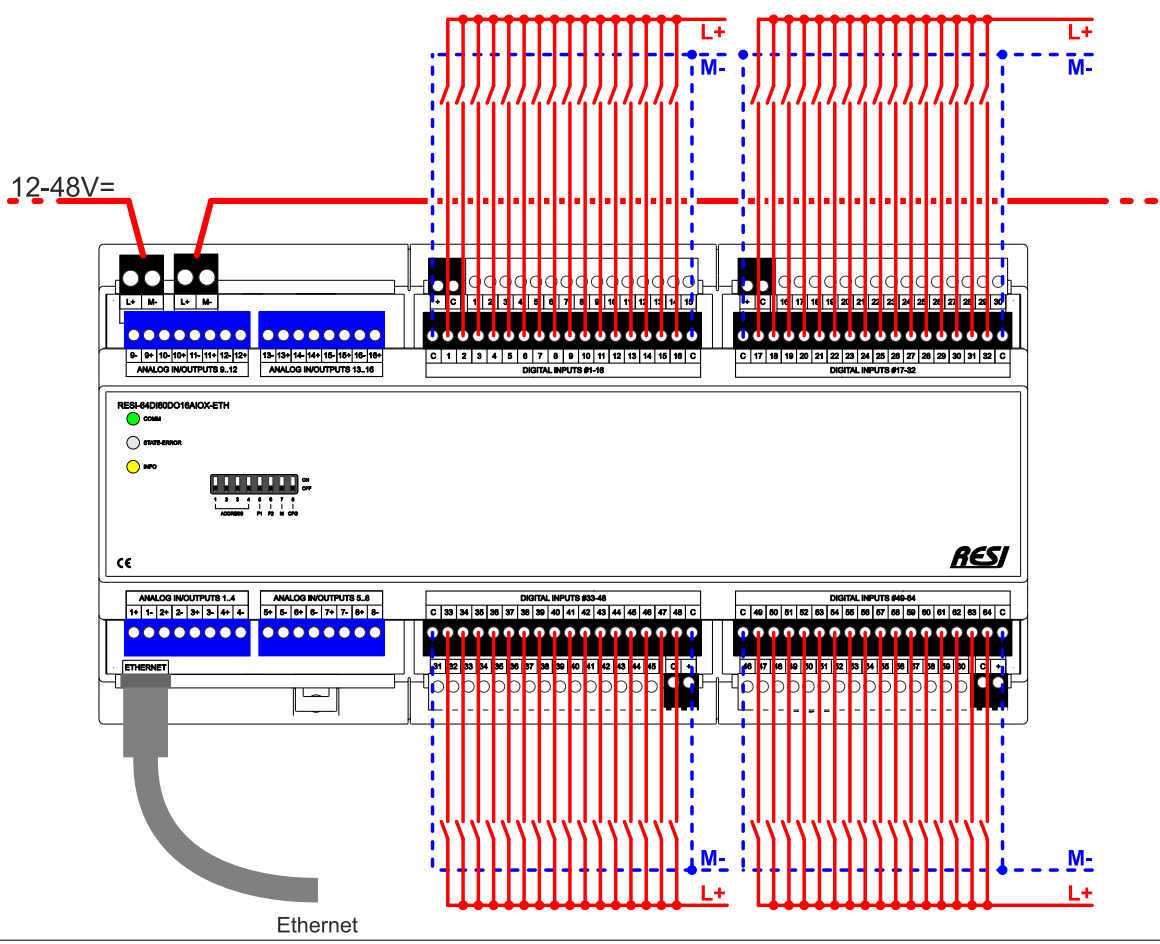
L+
M-
L+
M-

12-48V=

L+ M- L+ M-

+ C 1 2 3 4 5 6 7 8 9 10 11 12 13 14 15
+ C 16 17 18 19 20 21 22 23 24 25 26 27 28 29 30

9- 9+ 10- 10+ 11- 11+ 12- 12+
ANALOG IN/OUTPUTS 9..12
13- 13+ 14- 14+ 15- 15+ 16- 16+
ANALOG IN/OUTPUTS 13..16

C 1 2 3 4 5 6 7 8 9 10 11 12 13 14 15 16 C
DIGITAL INPUTS #1-16
C 17 18 19 20 21 22 23 24 25 26 27 28 29 30 31 32 C
DIGITAL INPUTS #17-32

RESI-64DI60DO16AIOX-ETH
COMM
STATE-ERROR
INFO
ON
OFF
1 2 3 4 5 6 7 8
ADDRESS P1 P2 M CFG
CE
RESI

ANALOG IN/OUTPUTS 1..4
1+ 1- 2+ 2- 3+ 3- 4+ 4-
ANALOG IN/OUTPUTS 5..8
5+ 5- 6+ 6- 7+ 7- 8+ 8-

DIGITAL INPUTS #33-48
C 33 34 35 36 37 38 39 40 41 42 43 44 45 46 47 48 C
DIGITAL INPUTS #49-64
C 49 50 51 52 53 54 55 56 57 58 59 60 61 62 63 64 C

31 32 33 34 35 36 37 38 39 40 41 42 43 44 45 C +
46 47 48 49 50 51 52 53 54 55 56 57 58 59 60 C +

ETHERNET

M-
L+
M-
L+

Ethernet